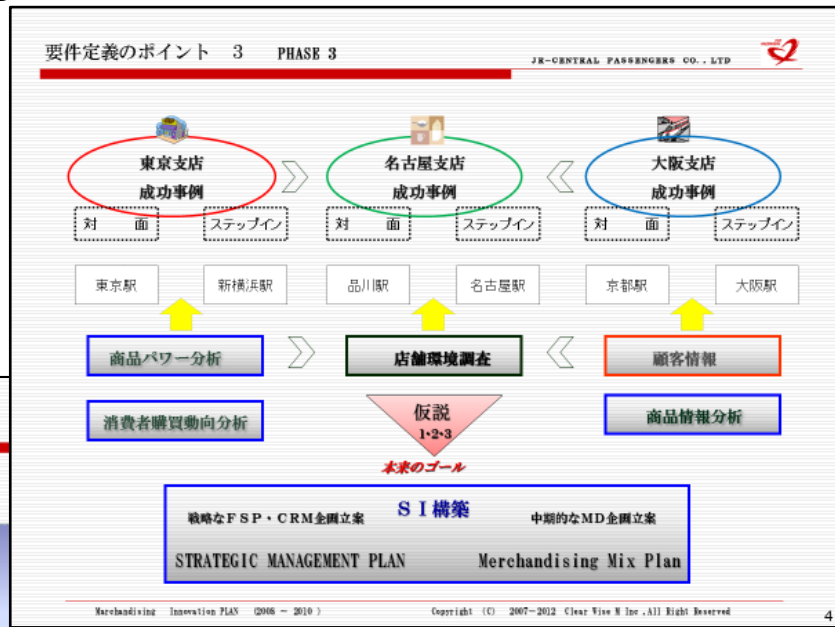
要件定義のポイント　3　PHASE 3

JR-CENTRAL PASSENGERS CO., LTD

東京支店
成功事例

名古屋支店
成功事例

大阪支店
成功事例

対　面

ステップイン

対　面

ステップイン

対　面

ステップイン

東京駅

新横浜駅

品川駅

名古屋駅

京都駅

大阪駅

商品パワー分析

店舗環境調査

顧客情報

消費者購買動向分析

仮説
1・2・3

商品情報分析

未来のゴール

戦略なFSP・CRM企画立案

S I 構築

中期的なMD企画立案

STRATEGIC MANAGEMENT PLAN

Merchandising Mix Plan

Merchandising Innovation PLAN (2008 ～ 2010)

Copyright (C) 2007-2012 Clear View M Inc.,All Right Reserved

4